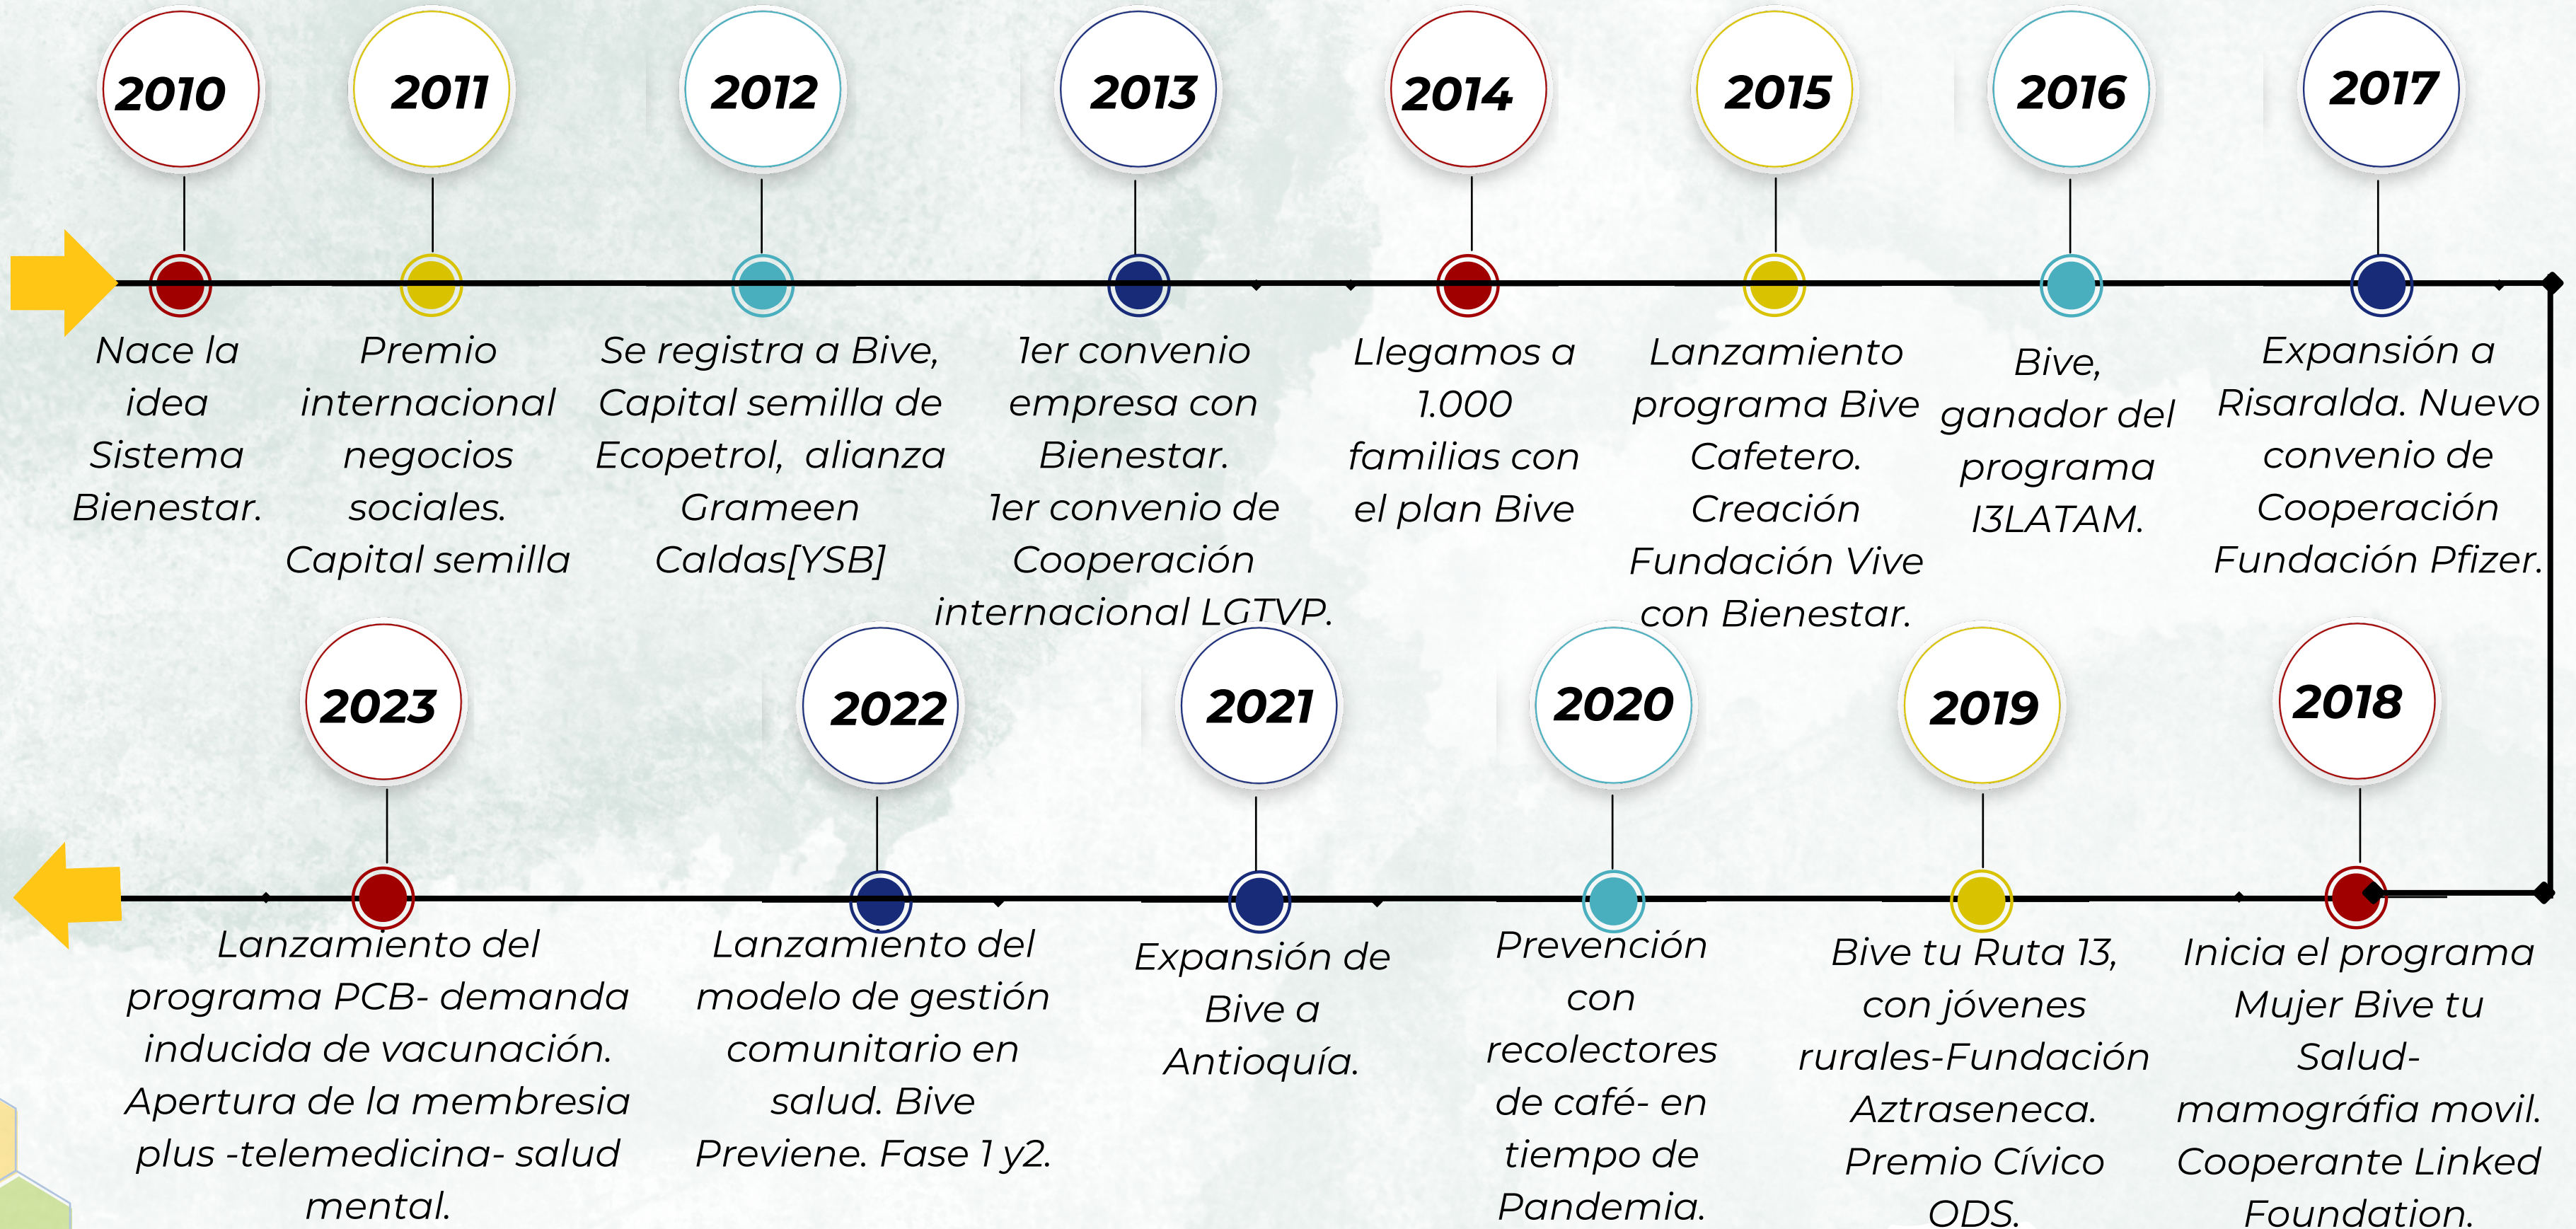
2010
Nace la idea Sistema Bienestar.

2011
Premio internacional negocios sociales. Capital semilla

2012
Se registra a Bive, Capital semilla de Ecopetrol, alianza Grameen Caldas[YSB]

2013
1er convenio empresa con Bienestar. 1er convenio de Cooperación internacional LGTVP.

2014
Llegamos a 1.000 familias con el plan Bive

2015
Lanzamiento programa Bive Cafetero. Creación Fundación Vive con Bienestar.

2016
Bive, ganador del programa I3LATAM.

2017
Expansión a Risaralda. Nuevo convenio de Cooperación Fundación Pfizer.

2018
Inicia el programa Mujer Bive tu Salud-mamográfia movil. Cooperante Linked Foundation.

2019
Bive tu Ruta 13, con jóvenes rurales-Fundación Aztraseneca. Premio Cívico ODS.

2020
Prevención con recolectores de café- en tiempo de Pandemia.

2021
Expansión de Bive a Antioquía.

2022
Lanzamiento del modelo de gestión comunitario en salud. Bive Previene. Fase 1 y2.

2023
Lanzamiento del programa PCB- demanda inducida de vacunación. Apertura de la membresia plus -telemedicina- salud mental.